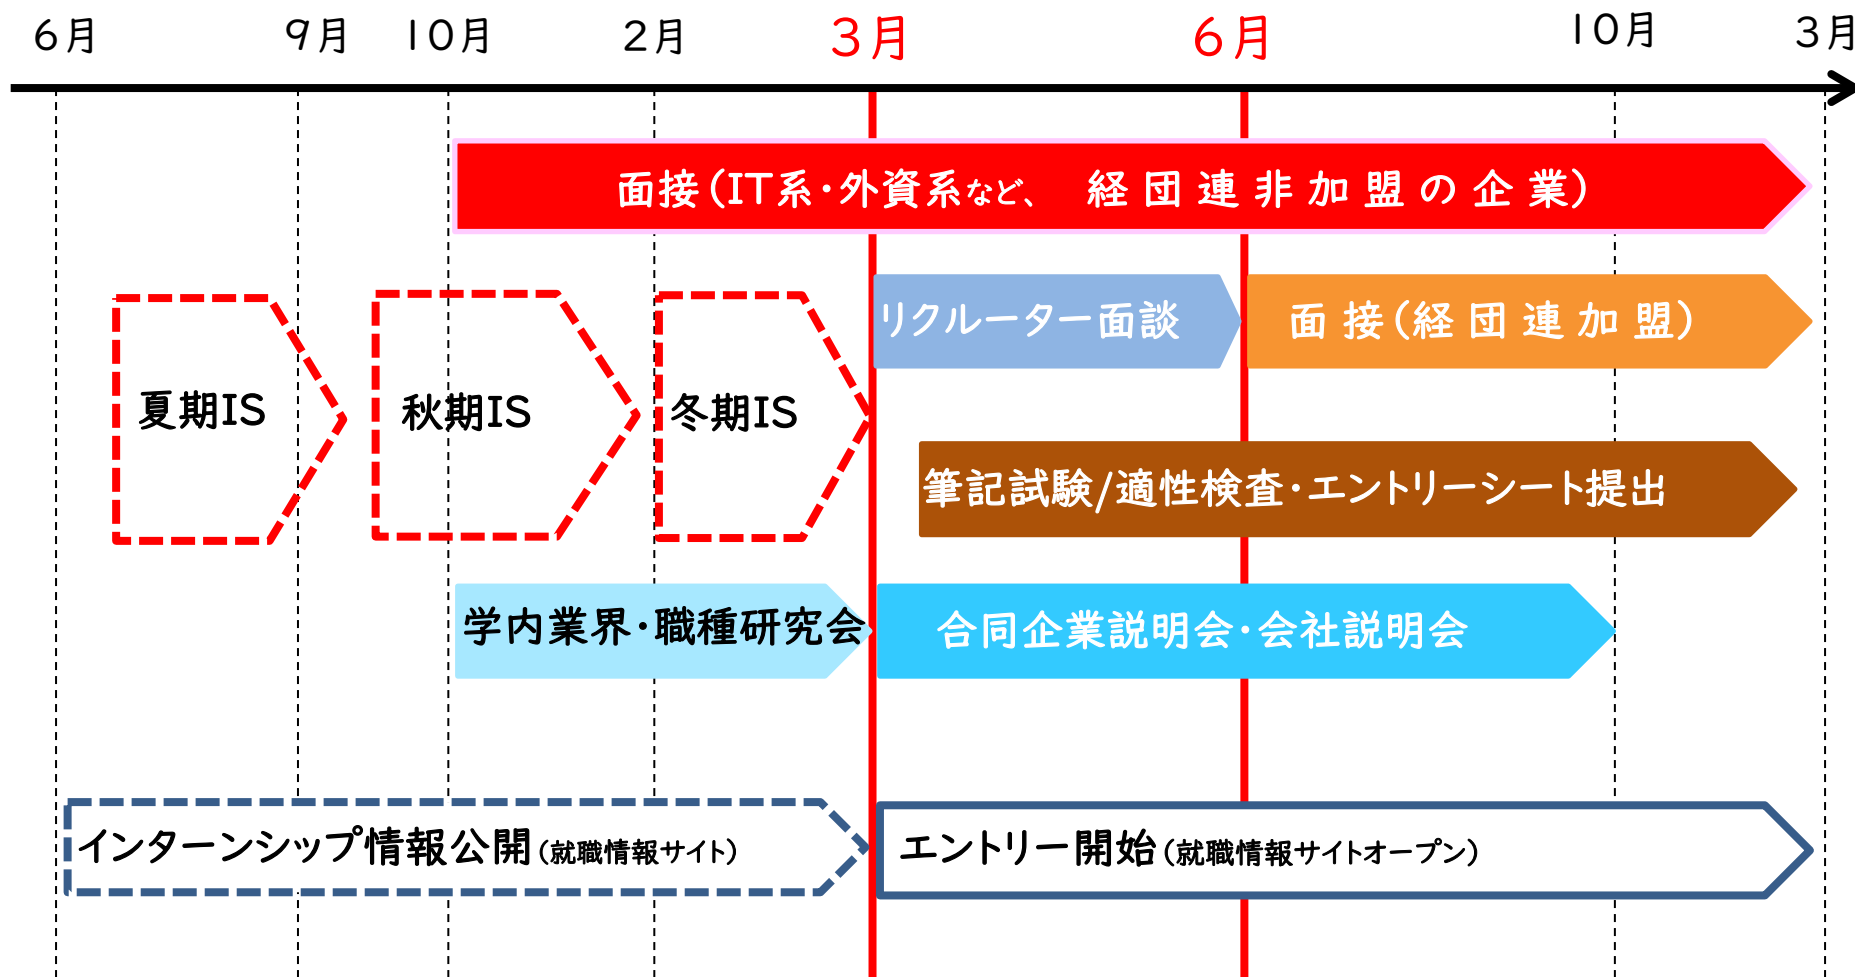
6月 9月 10月 2月 3月 6月 10月 3月

面接(IT系・外資系など、 経団連非加盟の企業)

夏期IS

秋期IS

冬期IS

リクルーター面談

面接(経団連加盟)

筆記試験/適性検査・エントリーシート提出

学内業界・職種研究会

合同企業説明会・会社説明会

インターンシップ情報公開(就職情報サイト)

エントリー開始(就職情報サイトオープン)